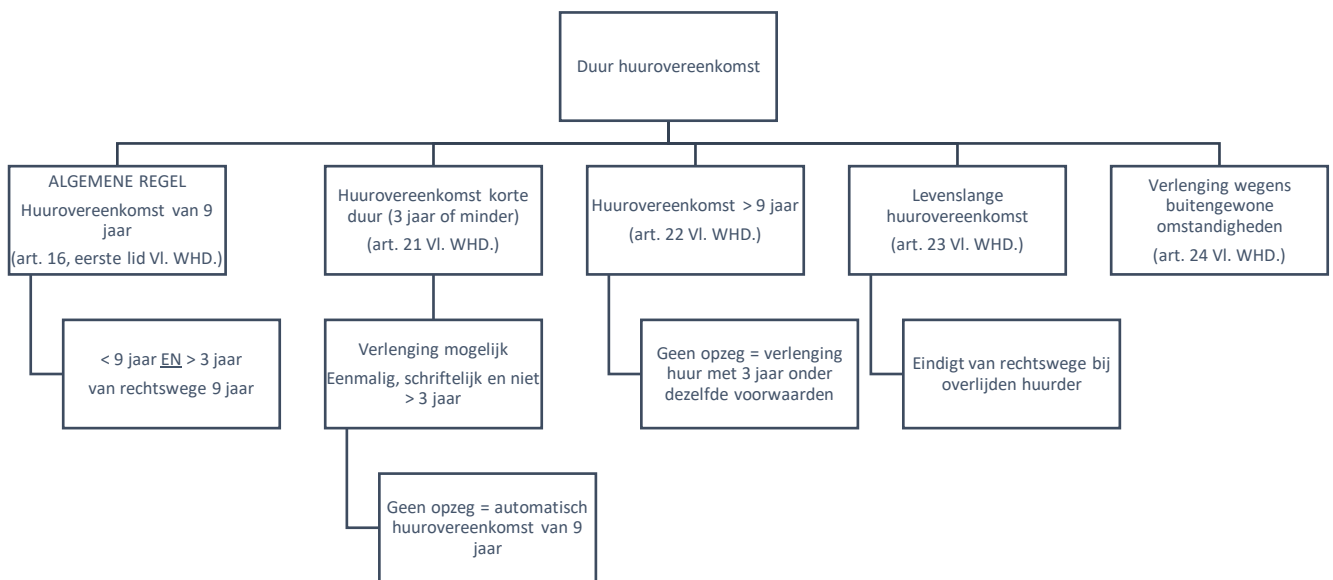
Duur huurovereenkomst

ALGEMENE REGEL
Huurovereenkomst van 9 jaar
(art. 16, eerste lid Vl. WHD.)

< 9 jaar EN > 3 jaar
van rechtswege 9 jaar

Huurovereenkomst korte duur (3 jaar of minder)
(art. 21 Vl. WHD.)

Verlenging mogelijk
Eenmalig, schriftelijk en niet > 3 jaar

Geen opzeg = automatisch huurovereenkomst van 9 jaar

Huurovereenkomst > 9 jaar
(art. 22 Vl. WHD.)

Geen opzeg = verlenging huur met 3 jaar onder dezelfde voorwaarden

Levenslange huurovereenkomst
(art. 23 Vl. WHD.)

Eindigt van rechtswege bij overlijden huurder

Verlenging wegens buitengewone omstandigheden
(art. 24 Vl. WHD.)